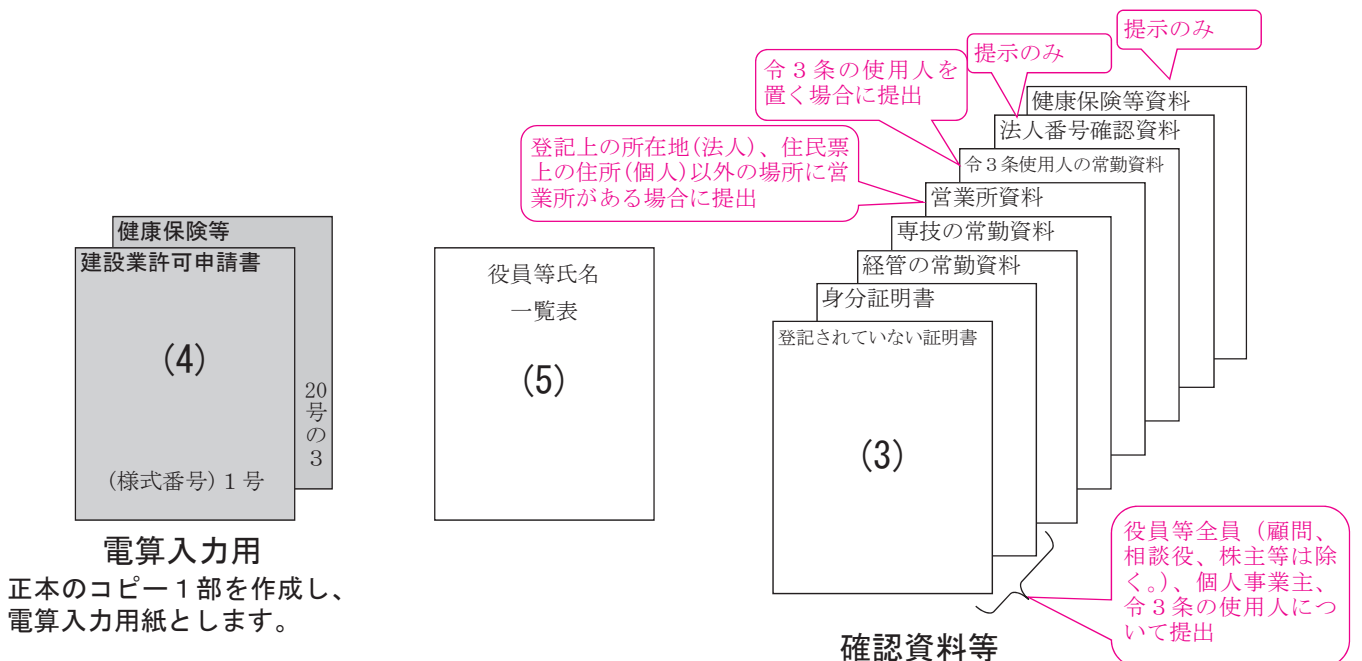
健康保険等
建設業許可申請書
(4)
20号の3
(様式番号) 1 号

電算入力用
正本のコピー1部を作成し、電算入力用紙とします。

役員等氏名
一覧表
(5)

提示のみ
提示のみ
令3条の使用人を置く場合に提出
登記上の所在地(法人)、住民票上の住所(個人)以外の場所に営業所がある場合に提出

健康保険等資料
法人番号確認資料
令3条使用人の常勤資料
営業所資料
専技の常勤資料
経管の常勤資料
身分証明書
登記されていない証明書
(3)

役員等全員(顧問、相談役、株主等は除く。)、個人事業主、令3条の使用人について提出

確認資料等